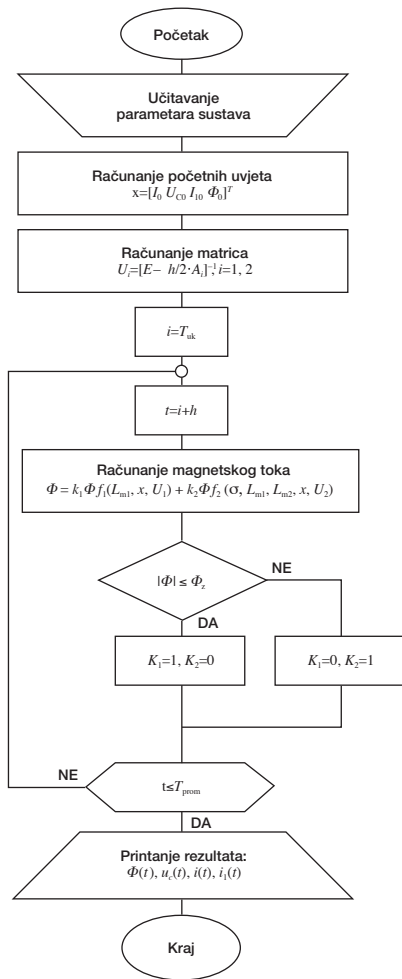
Početak

Učitavanje parametara sustava

Računanje početnih uvjeta
$x=[I_0\ U_{C0}\ I_{10}\ \Phi_0]^T$

Računanje matrica
$U_i=[E- h/2\cdot A_i]^{-1}, i=1, 2$

$i=T_{uk}$

$t=i+h$

Računanje magnetskog toka
$\Phi = k_1\Phi f_1(L_{m1}, x, U_1) + k_2\Phi f_2(\sigma, L_{m1}, L_{m2}, x, U_2)$

$|\Phi| \leq \Phi_z$

NE

DA

$K_1=1, K_2=0$

$K_1=0, K_2=1$

NE

$t\leq T_{prom}$

DA

Printanje rezultata:
$\Phi(t), u_c(t), i(t), i_1(t)$

Kraj